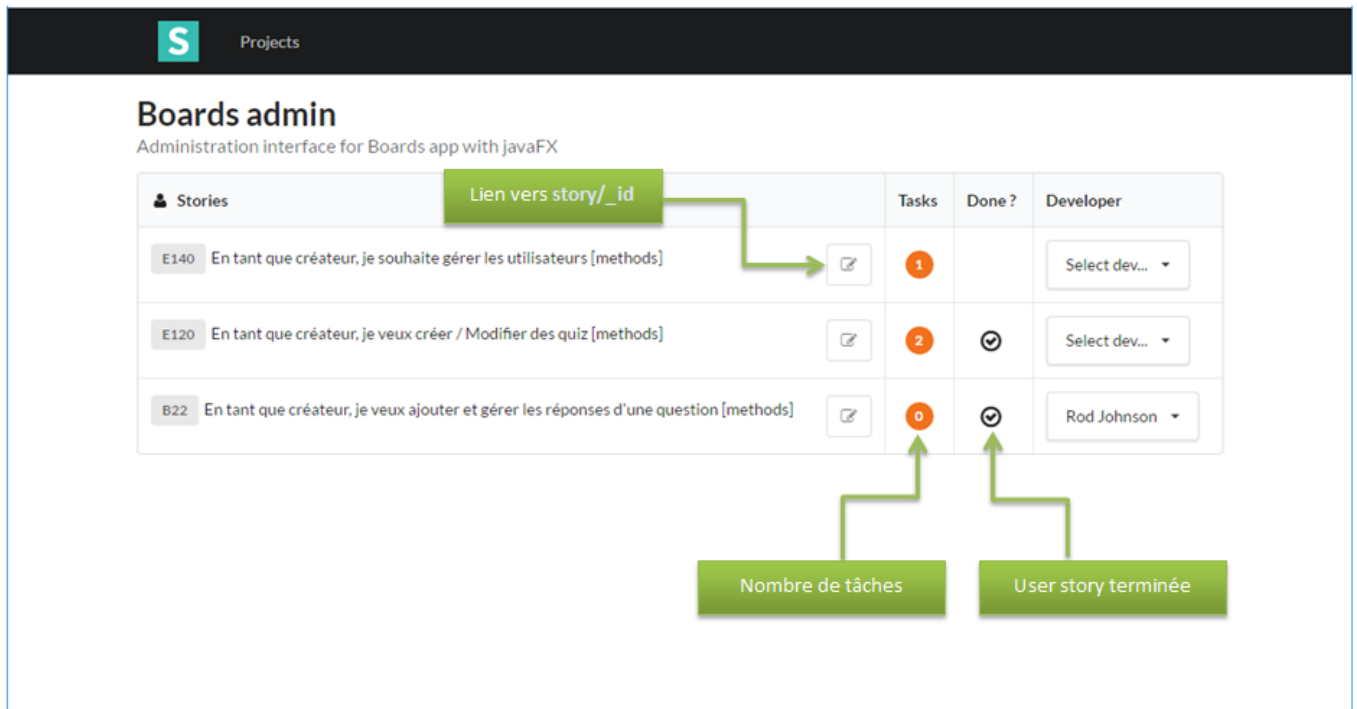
S Projects

Boards admin

Administration interface for Boards app with javaFX

Lien vers story/_id

| Stories | | Tasks | Done ? | Developer |
|---|---|---|---|---|
| E140 En tant que créateur, je souhaite gérer les utilisateurs [methods] | | 1 | | Select dev... |
| E120 En tant que créateur, je veux créer / Modifier des quiz [methods] | | 2 | | Select dev... |
| B22 En tant que créateur, je veux ajouter et gérer les réponses d'une question [methods] | | 0 | | Rod Johnson |

Nombre de tâches

User story terminée